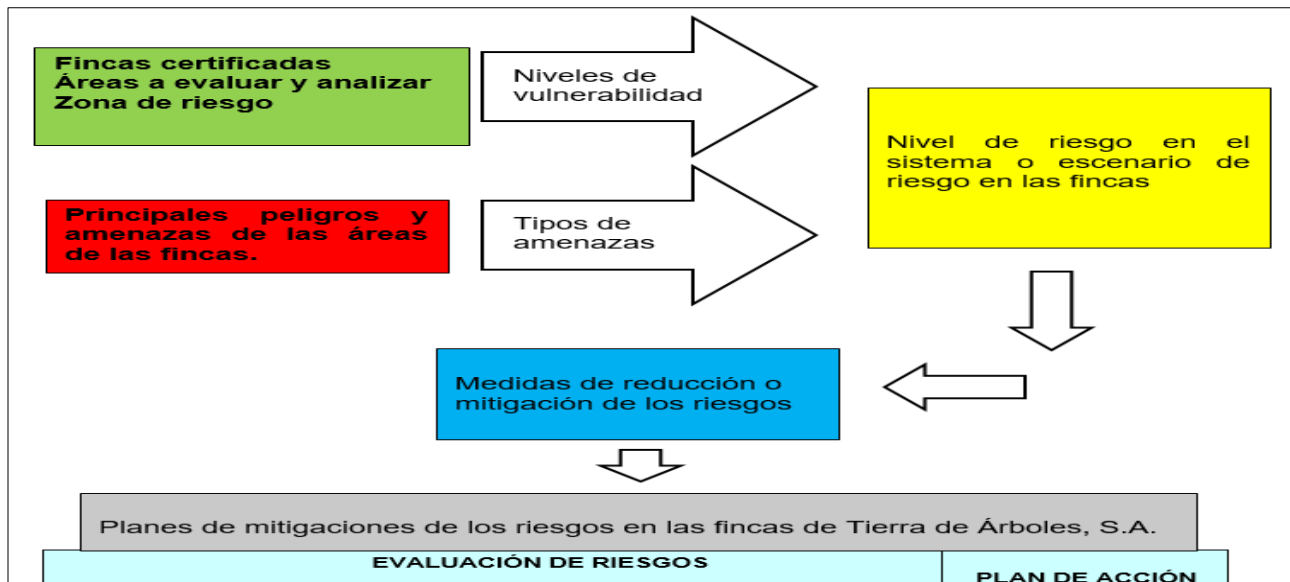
Fincas certificadas
Áreas a evaluar y analizar
Zona de riesgo

Niveles de vulnerabilidad

Nivel de riesgo en el sistema o escenario de riesgo en las fincas

Principales peligros y amenazas de las áreas de las fincas.

Tipos de amenazas

Medidas de reducción o mitigación de los riesgos

Planes de mitigaciones de los riesgos en las fincas de Tierra de Árboles, S.A.

EVALUACIÓN DE RIESGOS

PLAN DE ACCIÓN